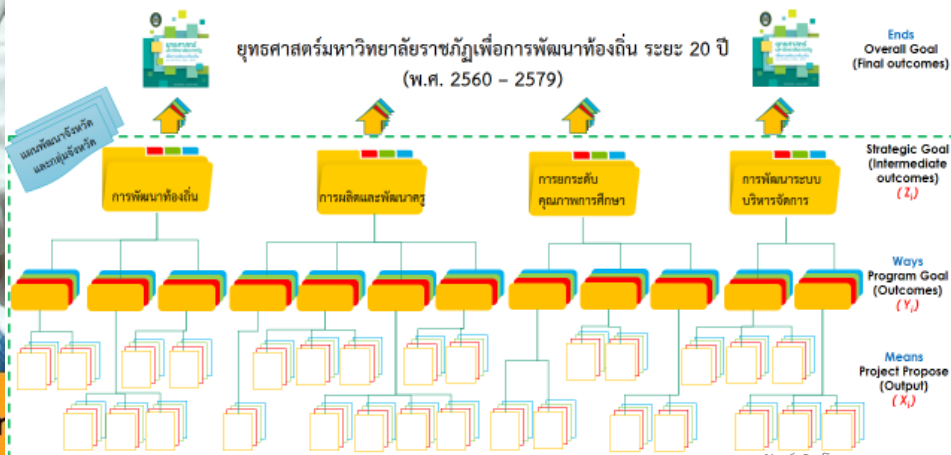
ยุทธศาสตร์มหาวิทยาลัยราชภัฏเพื่อการพัฒนาท้องถิ่น ระยะ 20 ปี
(พ.ศ. 2560 – 2579)

Ends
Overall Goal
(Final outcomes)

แผนพัฒนาจังหวัด และกลุ่มจังหวัด

การพัฒนาท้องถิ่น

การผลิตและพัฒนาครู

การยกระดับคุณภาพการศึกษา

การพัฒนาระบบบริหารจัดการ

Strategic Goal
(Intermediate outcomes)
$(Z_i)$

Ways
Program Goal
(Outcomes)
$(Y_i)$

Means
Project Propose
(Output)
$(X_i)$